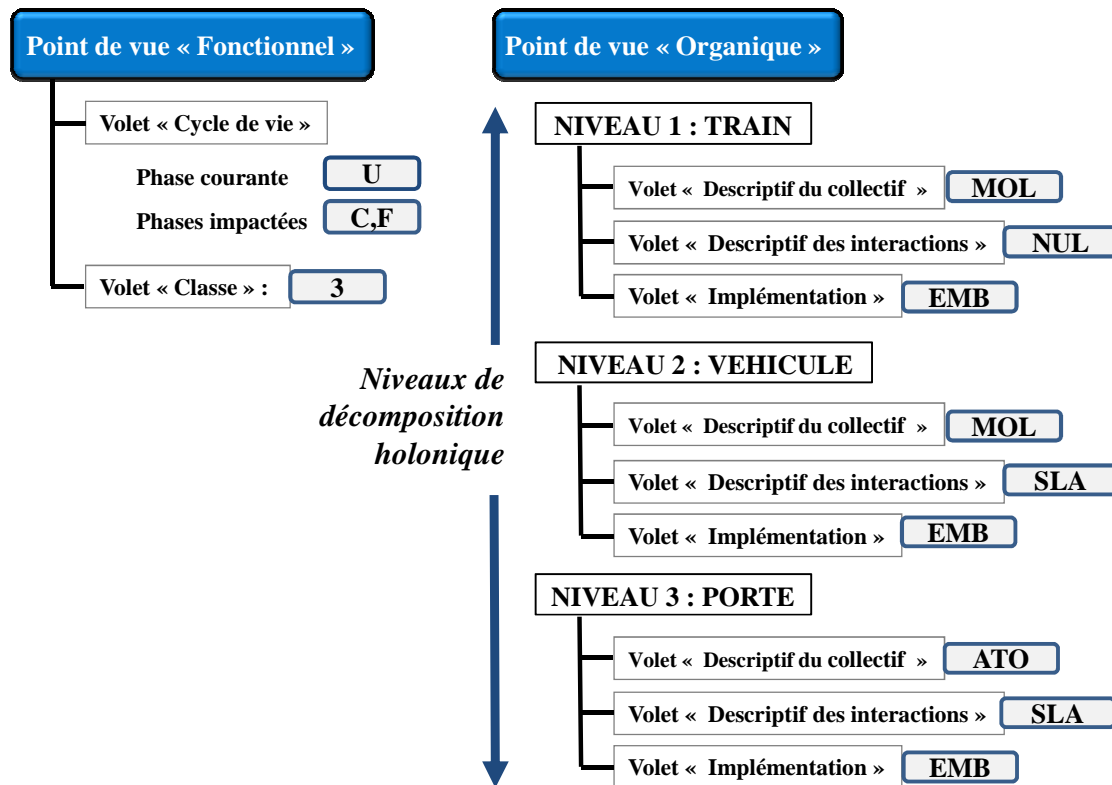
Point de vue « Fonctionnel »

Volet « Cycle de vie »

Phase courante U

Phases impactées C,F

Volet « Classe » : 3

Point de vue « Organique »

NIVEAU 1 : TRAIN

Volet « Descriptif du collectif » MOL

Volet « Descriptif des interactions » NUL

Volet « Implémentation » EMB

Niveaux de décomposition holonique

NIVEAU 2 : VEHICULE

Volet « Descriptif du collectif » MOL

Volet « Descriptif des interactions » SLA

Volet « Implémentation » EMB

NIVEAU 3 : PORTE

Volet « Descriptif du collectif » ATO

Volet « Descriptif des interactions » SLA

Volet « Implémentation » EMB